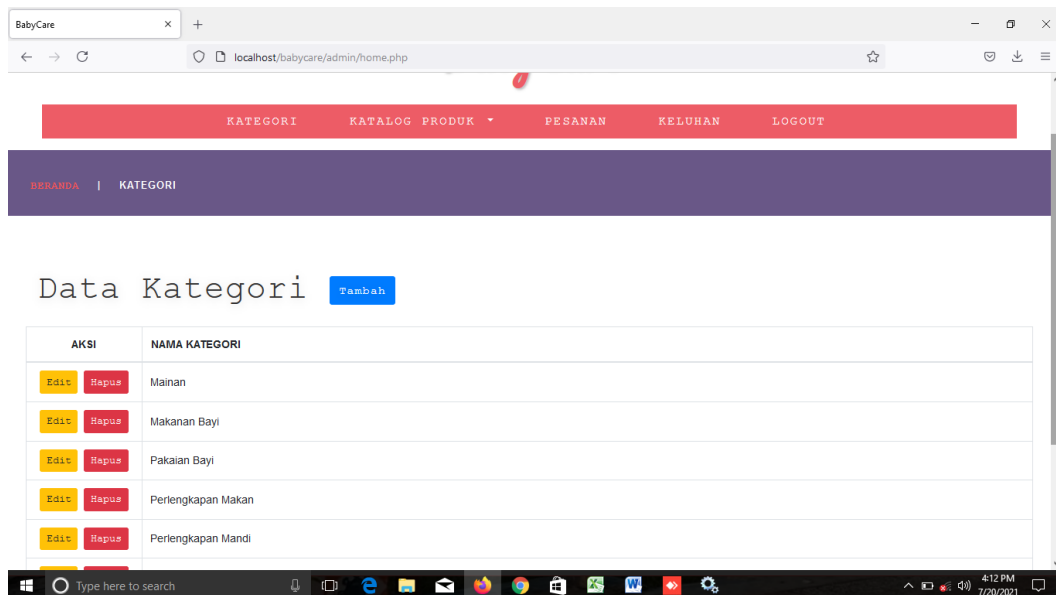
BabyCare ×
+

localhost/babycare/admin/home.php

KATEGORI   KATALOG PRODUK ▾   PESANAN   KELUHAN   LOGOUT

BERANDA | KATEGORI

Data Kategori Tambah

| AKSI | NAMA KATEGORI |
|---|---|
| Edit Hapus | Mainan |
| Edit Hapus | Makanan Bayi |
| Edit Hapus | Pakaian Bayi |
| Edit Hapus | Perlengkapan Makan |
| Edit Hapus | Perlengkapan Mandi |

Type here to search

4:12 PM
7/20/2021